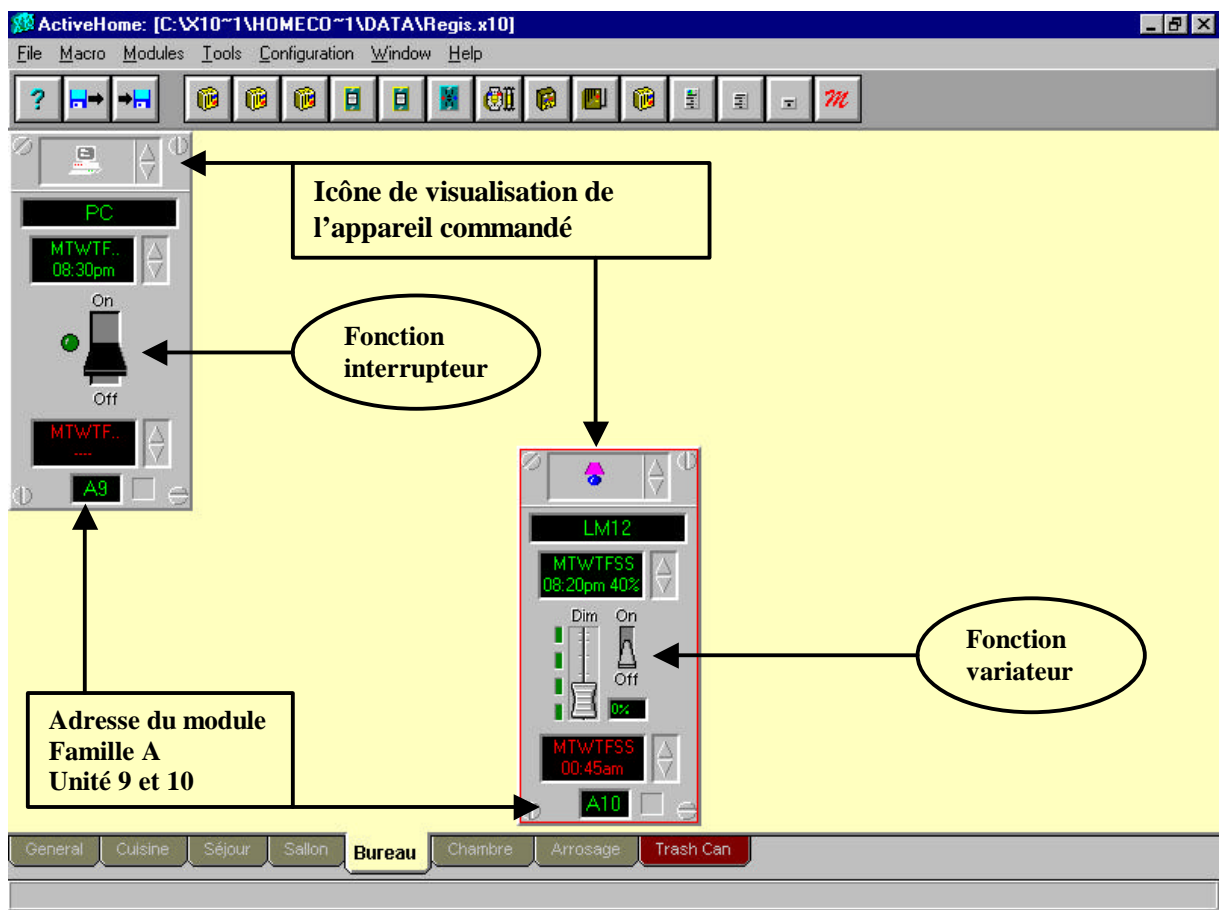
ActiveHome: [C:\X10~1\HOMECO~1\DATA\Regis.x10]

File Macro Modules Tools Configuration Window Help

Icône de visualisation de l'appareil commandé

PC

MTWTF..
08:30pm

On

Off

Fonction interrupteur

MTWTF..
....

A9

LM12

MTWTFSS
08:20pm 40%

Dim

On

Off

0%

Fonction variateur

MTWTFSS
00:45am

A10

Adresse du module
Famille A
Unité 9 et 10

General Cuisine Séjour Salon Bureau Chambre Arrosage Trash Can